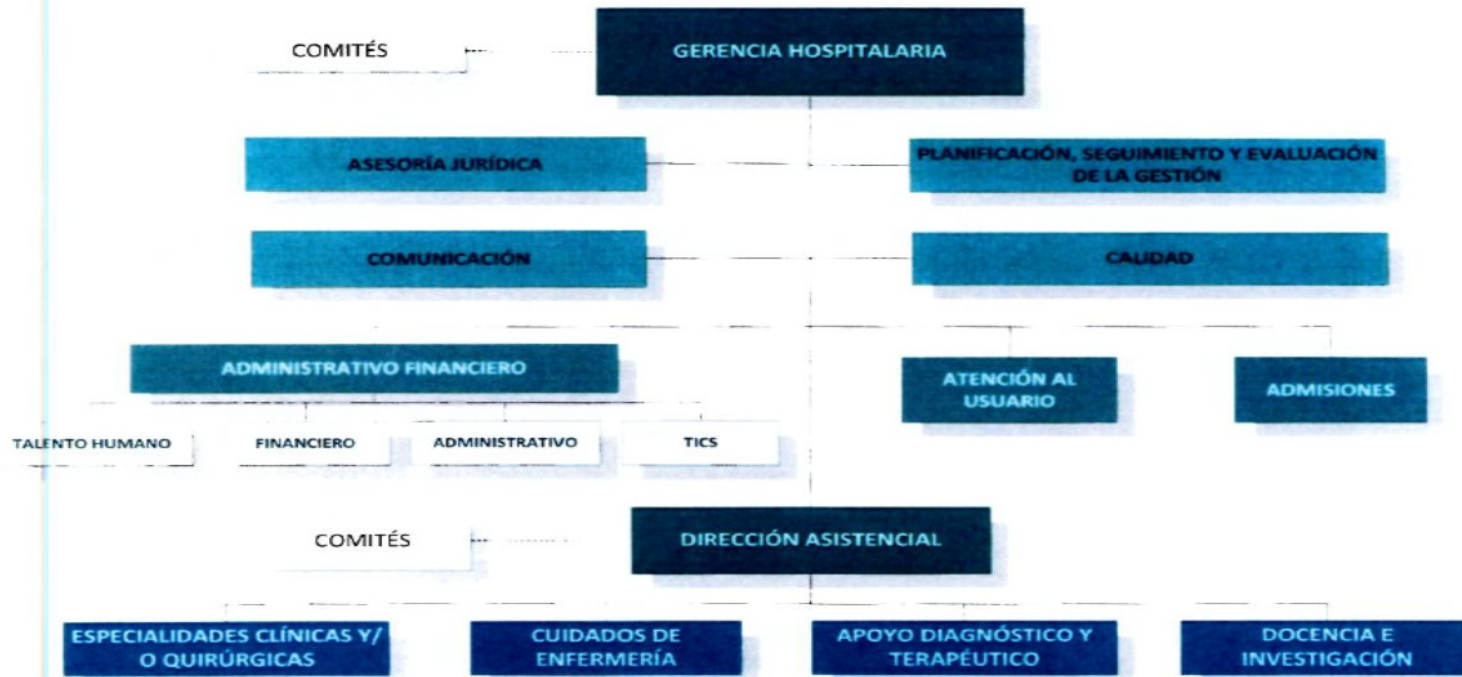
COMITÉS

GERENCIA HOSPITALARIA

ASESORÍA JURÍDICA

PLANIFICACIÓN, SEGUIMIENTO Y EVALUACIÓN DE LA GESTIÓN

COMUNICACIÓN

CALIDAD

ADMINISTRATIVO FINANCIERO

ATENCIÓN AL USUARIO

ADMISIONES

TALENTO HUMANO

FINANCIERO

ADMINISTRATIVO

TICS

COMITÉS

DIRECCIÓN ASISTENCIAL

ESPECIALIDADES CLÍNICAS Y/ O QUIRÚRGICAS

CUIDADOS DE ENFERMERÍA

APOYO DIAGNÓSTICO Y TERAPÉUTICO

DOCENCIA E INVESTIGACIÓN